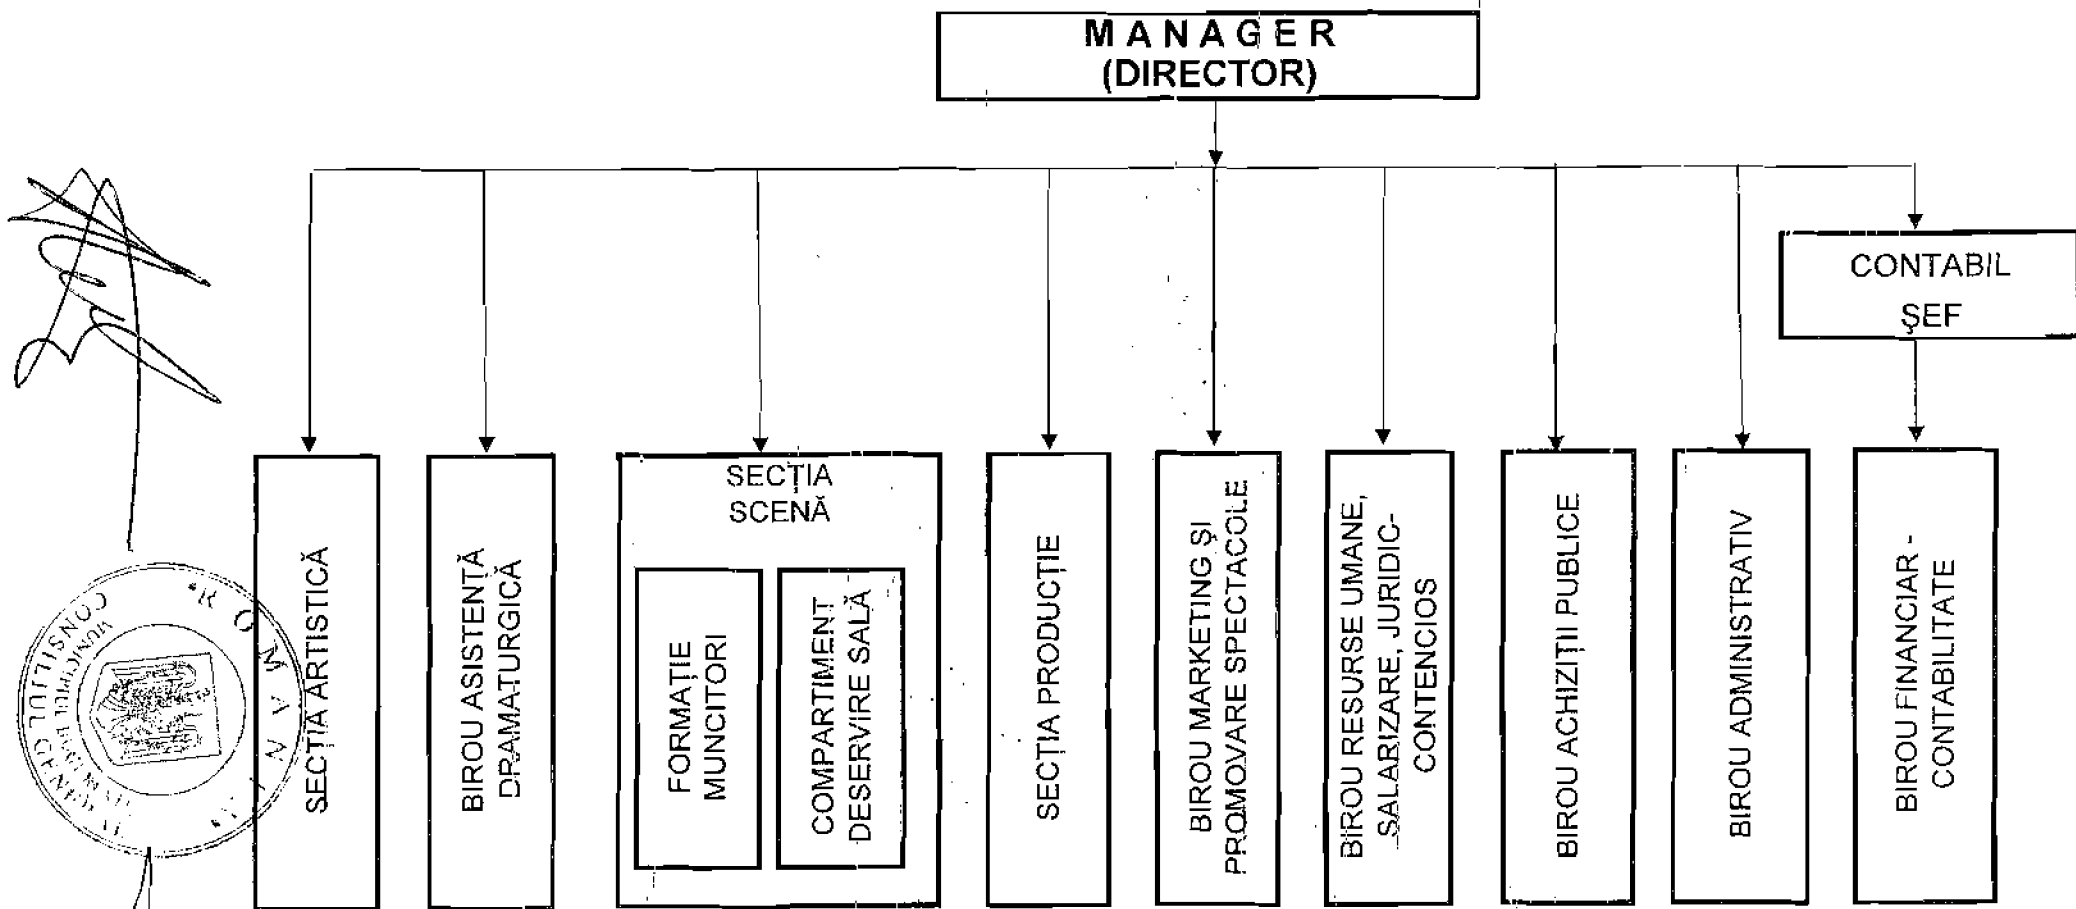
MANAGER
(DIRECTOR)

CONTABIL ŞEF

SECȚIA ARTISTICĂ

BIROU ASISTENȚĂ DRAMATURGICĂ

SECȚIA SCENĂ

FORMAȚIE MUNCITORI

COMPARTIMENT DESERVIRE SALĂ

SECȚIA PRODUCȚIE

BIROU MARKETING ŞI PROMOVARE SPECTACOLE

BIROU RESURSE UMANE, SALARIZARE, JURIDIC-CONTENCIOS

BIROU ACHIZIȚII PUBLICE

BIROU ADMINISTRATIV

BIROU FINANCIAR - CONTABILITATE

CONSILIUL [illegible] ROMÂNIA